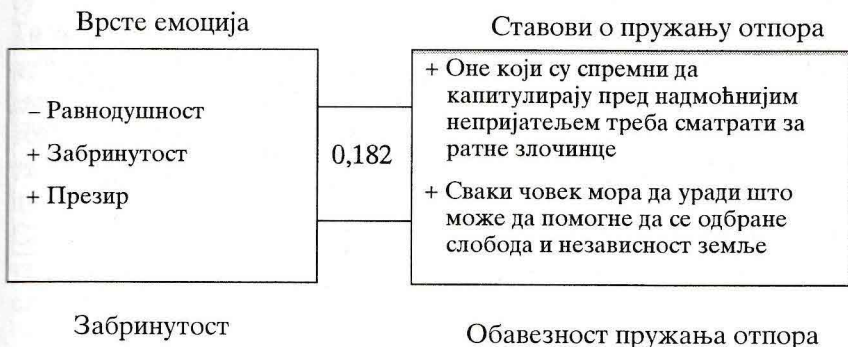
Врсте емоција

– Равнодушност
+ Забринутост
+ Презир

0,182

Ставови о пружању отпора

+ Оне који су спремни да капитулирају пред надмоћнијим непријатељем треба сматрати за ратне злочинце
+ Сваки човек мора да уради што може да помогне да се одбране слобода и независност земље

Забринутост

Обавезност пружања отпора